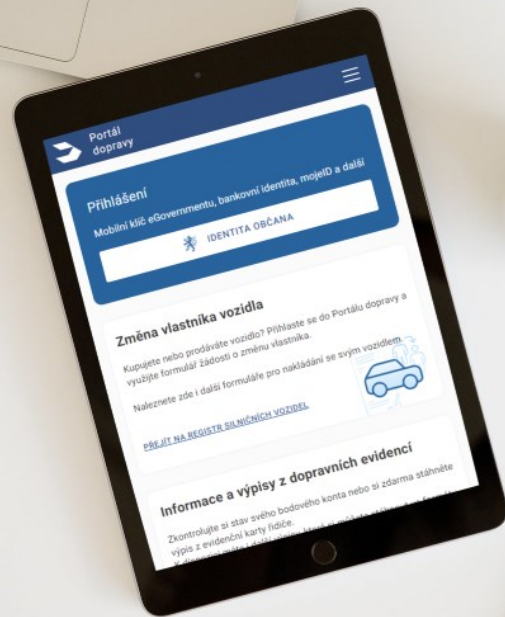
Portál dopravy

Přihlášení

Mobilní klíč eGovernmentu, bankovní identita, mojeID a další

IDENTITA OBČANA

Změna vlastníka vozidla

Kupujete nebo prodáváte vozidlo? Přihlaste se do Portálu dopravy a využijte formulář žádosti o změnu vlastníka.

Naleznete zde i další formuláře pro nakládání se svým vozidlem.

PŘEJÍT NA REGISTR SILNIČNÍCH VOZIDEL

Informace a výpisy z dopravních evidencí

Zkontrolujte si stav svého bodového konta nebo si zdarma stáhněte výpis z evidenční karty řidiče.

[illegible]